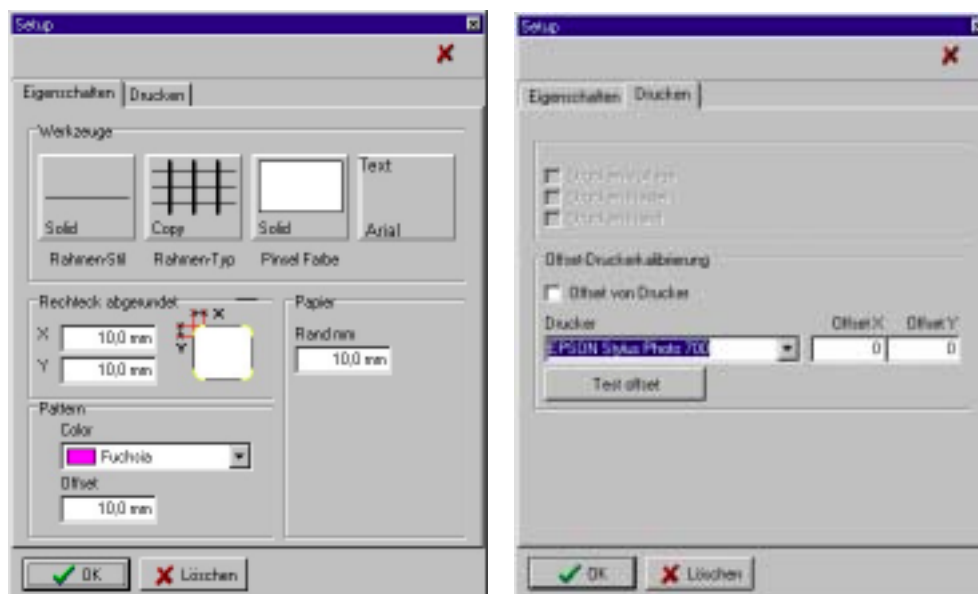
Setup

Eigenschaften | Drucken

Werkzeuge

Solid

Copy

Solid

Text

Arial

Rahmen-Stil

Rahmen-Typ

Pinsel Farbe

Rechteck abgerundet

X 10,0 mm

Y 10,0 mm

X

Y

Papier

Rand mm

10,0 mm

Pattern

Color

Fuchsia

Offset

10,0 mm

OK

Löschen

Setup

Eigenschaften | Drucken

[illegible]

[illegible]

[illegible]

Offset-Druckerkalibrierung

Offset von Drucker

Drucker

Offset X

Offset Y

EPSON Stylus Photo 700

0

0

Test offset

OK

Löschen